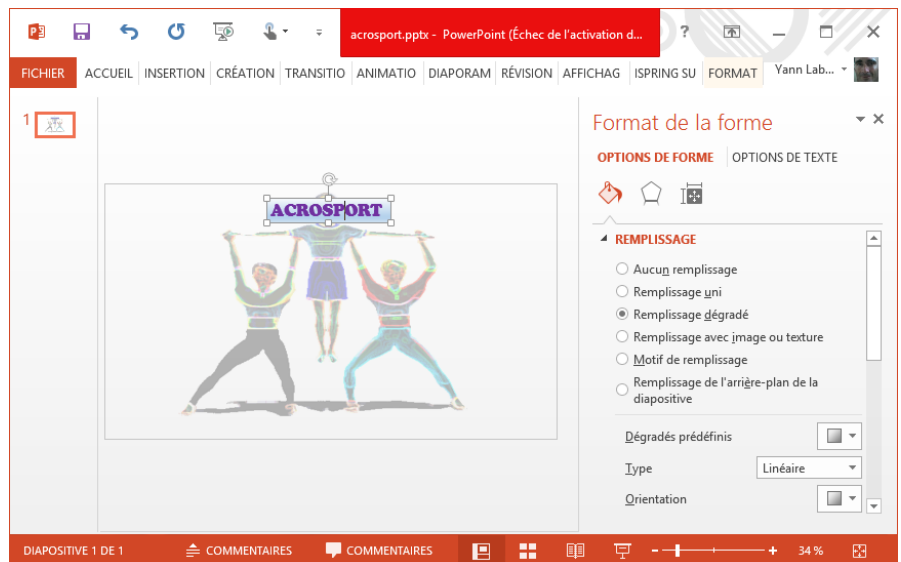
acrosport.pptx - PowerPoint (Échec de l'activation d...

?

FICHIER ACCUEIL INSERTION CRÉATION TRANSITIO ANIMATIO DIAPORAM RÉVISION AFFICHAG ISPRING SU FORMAT Yann Lab...

1

ACROSPORT

Format de la forme

OPTIONS DE FORME OPTIONS DE TEXTE

REMPLISSAGE

Aucun remplissage
Remplissage uni
Remplissage dégradé
Remplissage avec image ou texture
Motif de remplissage
Remplissage de l'arrière-plan de la diapositive

Dégradés prédéfinis

Type Linéaire

Orientation

DIAPOSITIVE 1 DE 1 COMMENTAIRES COMMENTAIRES 34 %